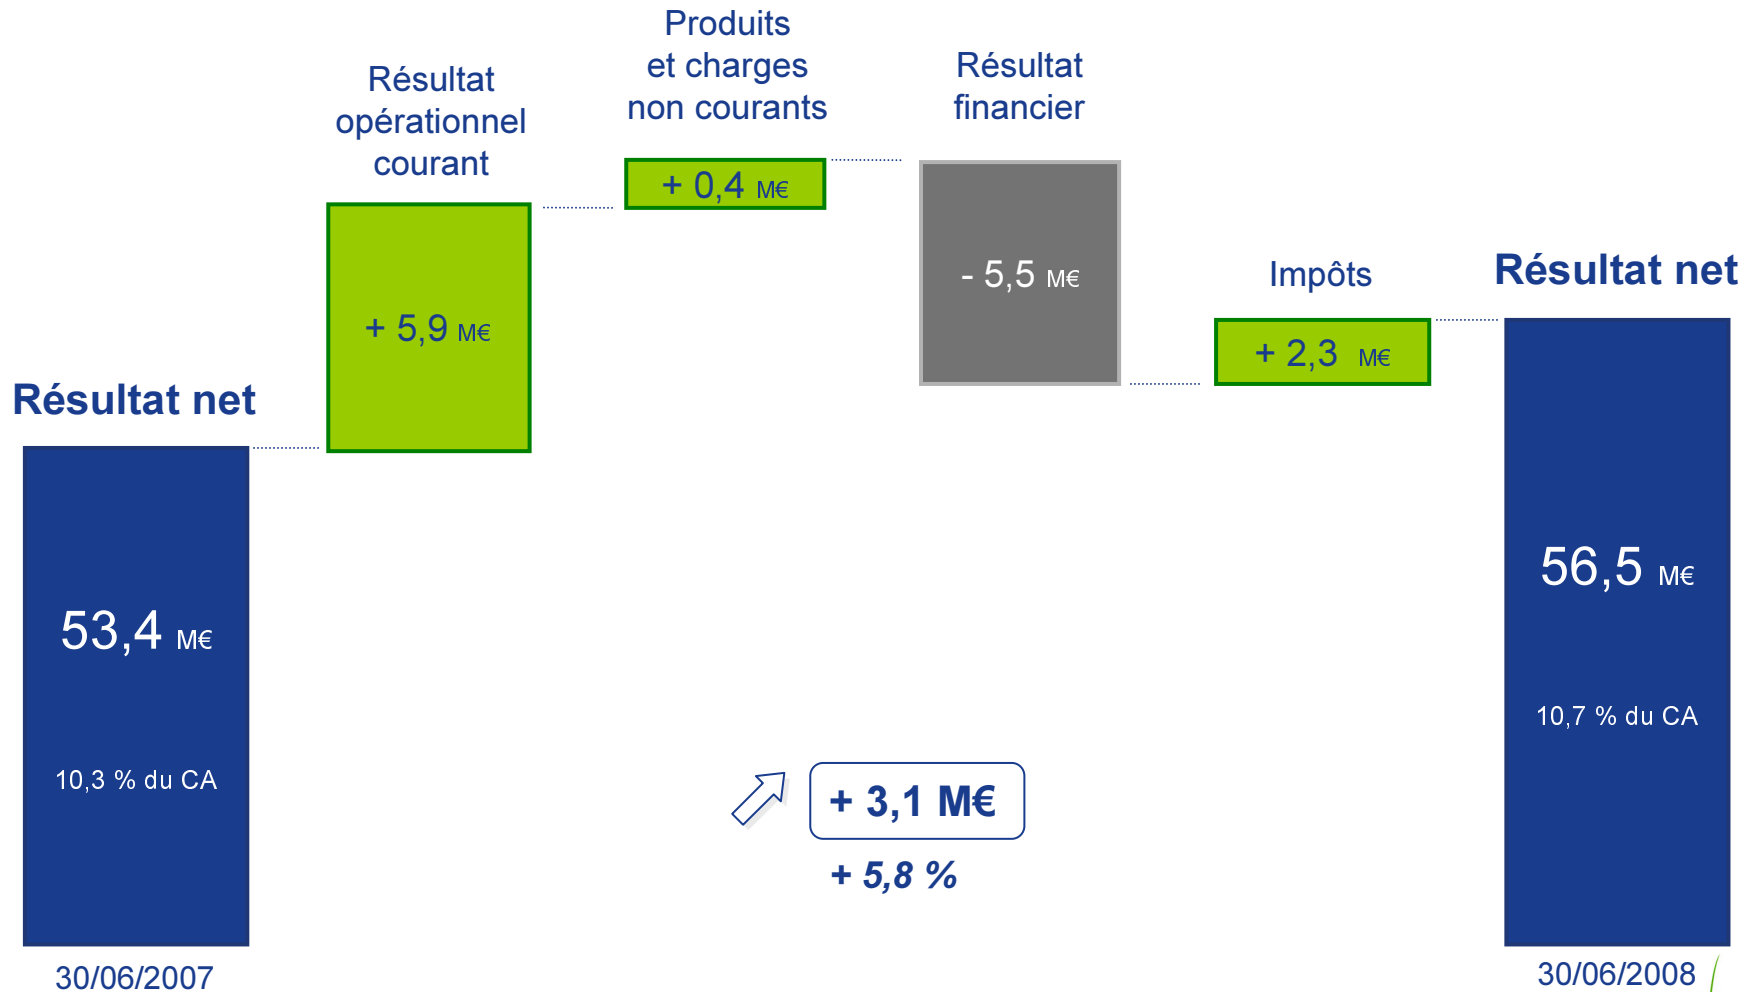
Produits et charges non courants

Résultat opérationnel courant

Résultat financier

+ 0,4 M€

+ 5,9 M€

- 5,5 M€

Impôts

Résultat net

Résultat net

+ 2,3 M€

53,4 M€

10,3 % du CA

56,5 M€

10,7 % du CA

+ 3,1 M€

+ 5,8 %

30/06/2007

30/06/2008